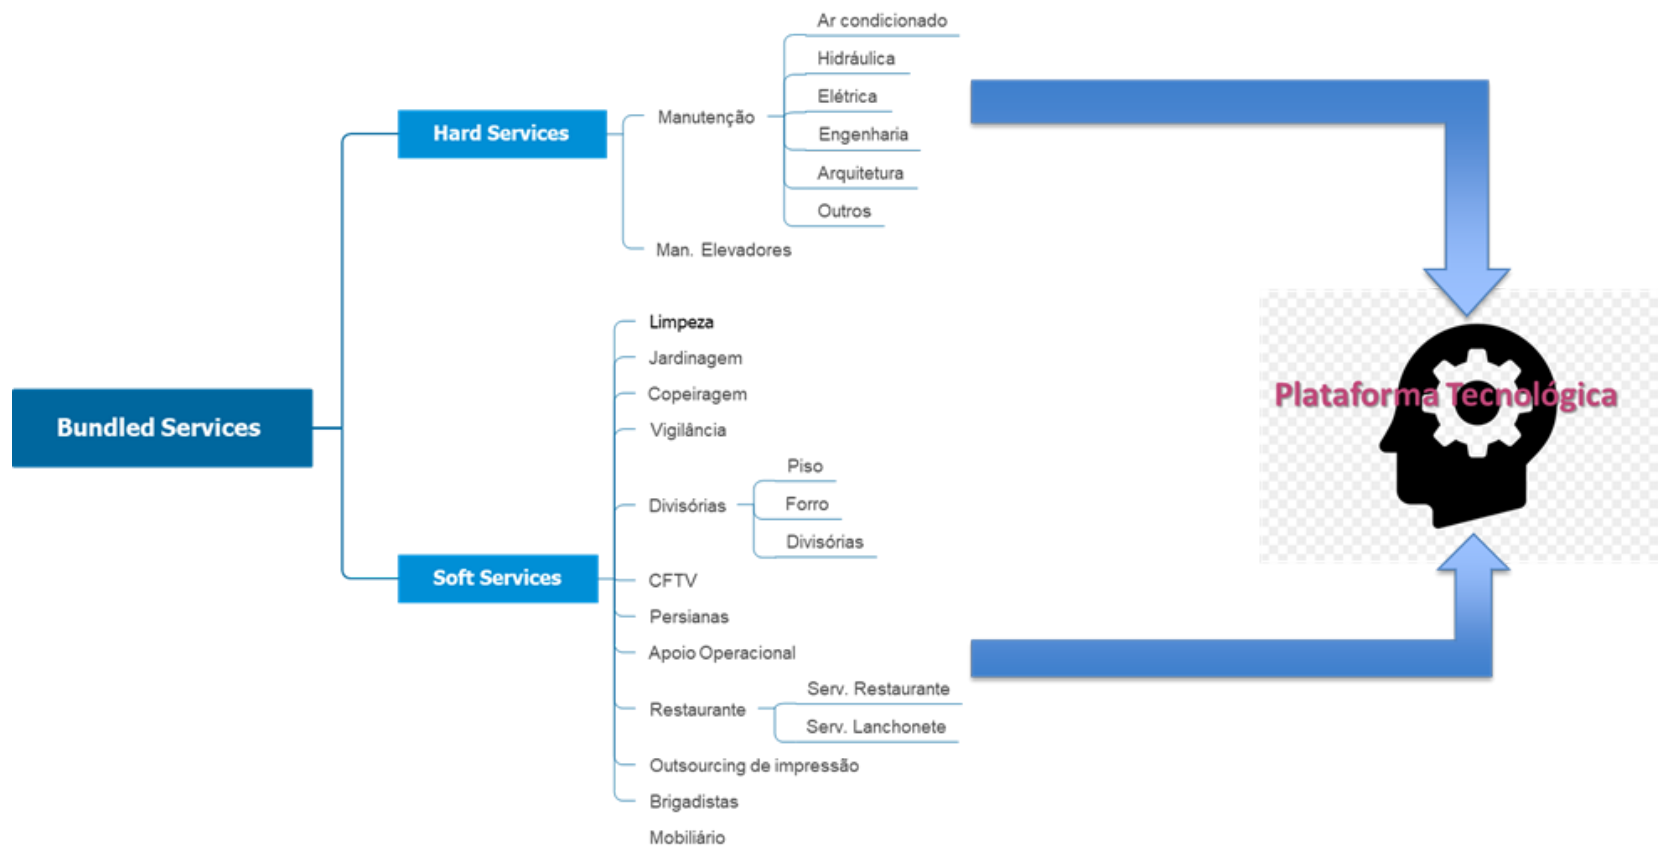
Bundled Services

Hard Services

Manutenção

Ar condicionado

Hidráulica

Elétrica

Engenharia

Arquitetura

Outros

Man. Elevadores

Soft Services

Limpeza

Jardinagem

Copeiragem

Vigilância

Divisórias

Piso

Forro

Divisórias

CFTV

Persianas

Apoio Operacional

Restaurante

Serv. Restaurante

Serv. Lanchonete

Outsourcing de impressão

Brigadistas

Mobiliário

Plataforma Tecnológica